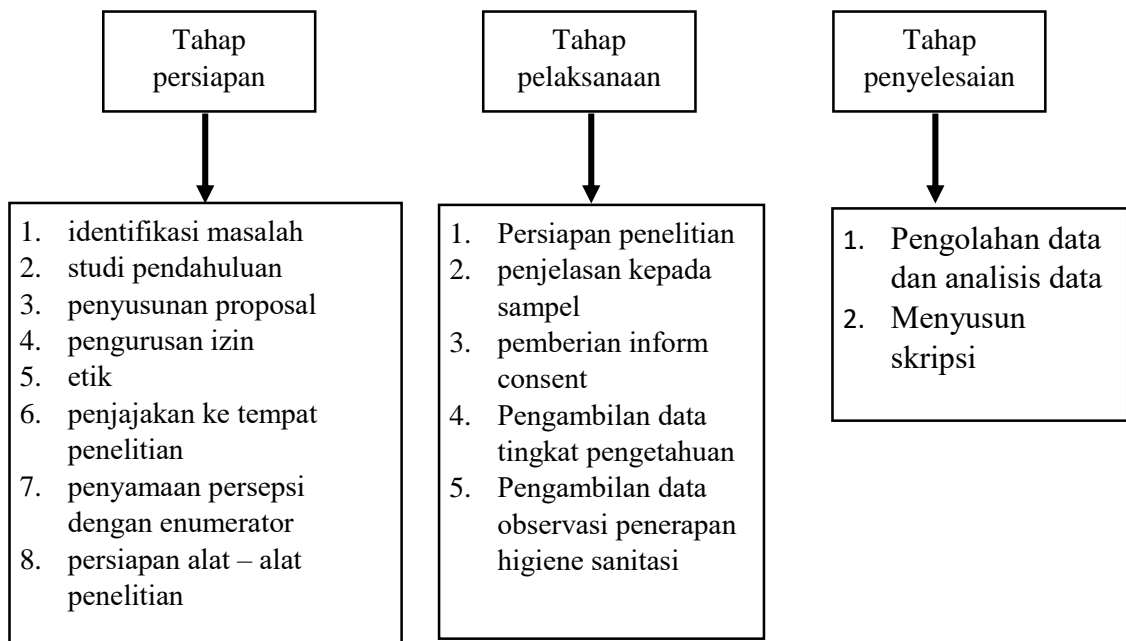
Tahap persiapan

1. identifikasi masalah
2. studi pendahuluan
3. penyusunan proposal
4. pengurusan izin
5. etik
6. penjajakan ke tempat penelitian
7. penyamaan persepsi dengan enumerator
8. persiapan alat – alat penelitian

Tahap pelaksanaan

1. Persiapan penelitian
2. penjelasan kepada sampel
3. pemberian inform consent
4. Pengambilan data tingkat pengetahuan
5. Pengambilan data observasi penerapan higiene sanitasi

Tahap penyelesaian

1. Pengolahan data dan analisis data
2. Menyusun skripsi